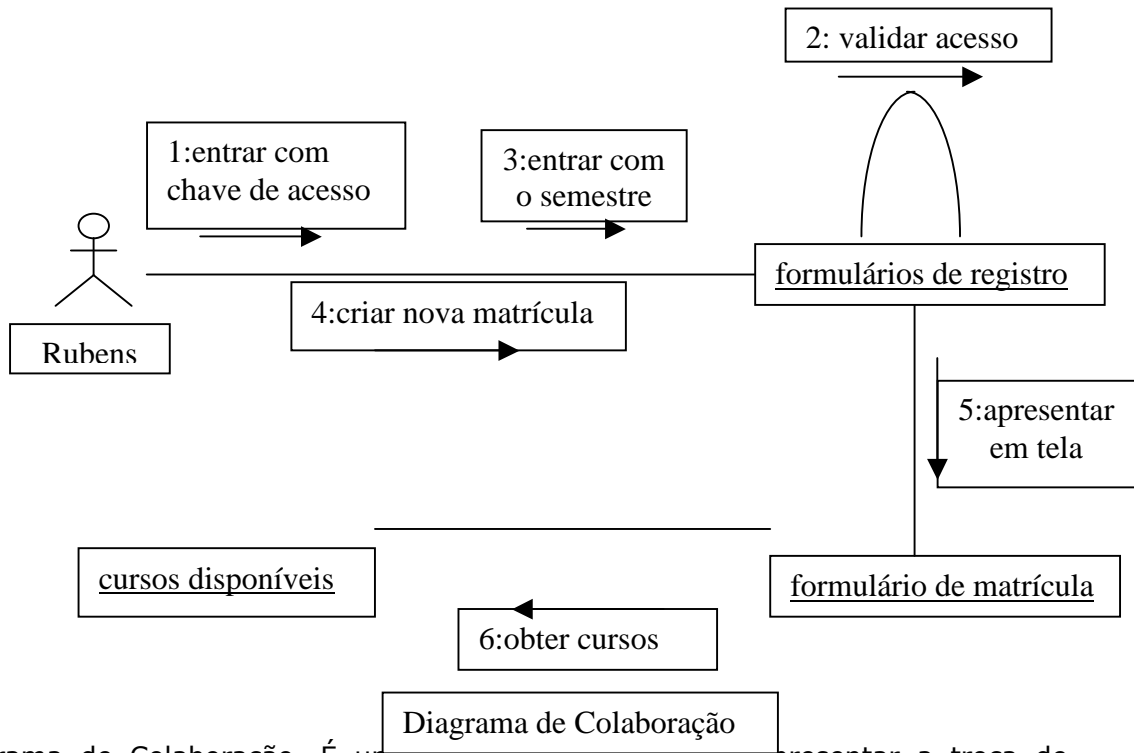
2: validar acesso

1:entrar com chave de acesso

3:entrar com o semestre

formulários de registro

4:criar nova matrícula

Rubens

5:apresentar em tela

cursos disponíveis

formulário de matrícula

6:obter cursos

Diagrama de Colaboração

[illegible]rama de Colaboração. É u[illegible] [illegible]resentar a troca de